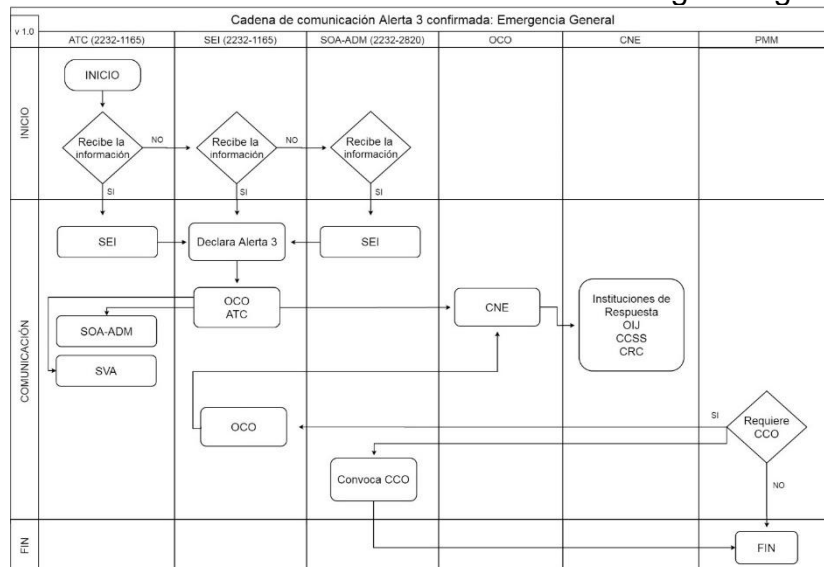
Cadena de comunicación Alerta 3 confirmada: Emergencia General

v 1.0

ATC (2232-1165)

SEI (2232-1165)

SOA-ADM (2232-2820)

OCO

CNE

PMM

INICIO

INICIO

Recibe la información

NO

SI

Recibe la información

NO

SI

Recibe la información

SI

COMUNICACIÓN

SEI

Declara Alerta 3

SEI

OCO
ATC

CNE

Instituciones de Respuesta
OIJ
CCSS
CRC

SOA-ADM

SVA

OCO

SI

Requiere CCO

Convoca CCO

NO

FIN

FIN